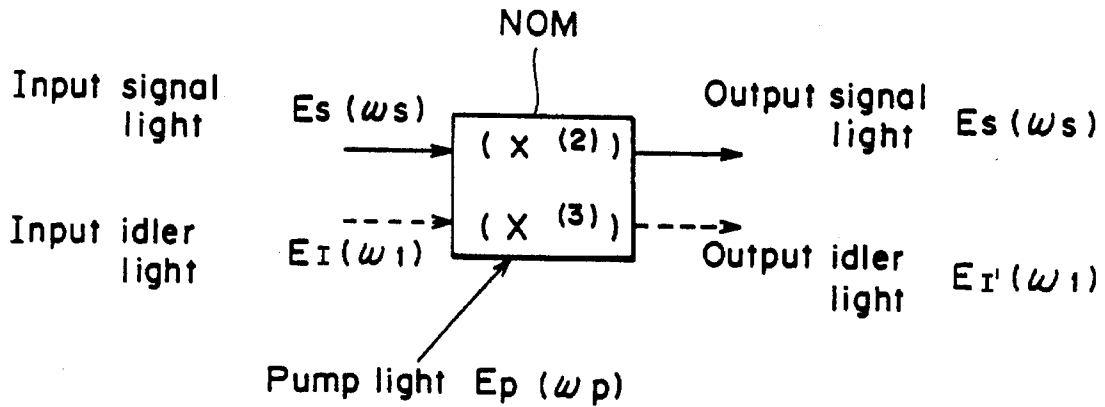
NOM

Input signal light

$E_s(\omega_s)$

$(\chi^{(2)})$

$(\chi^{(3)})$

Output signal light $E_s(\omega_s)$

Input idler light

$E_I(\omega_I)$

Output idler light $E_{I'}(\omega_I)$

Pump light $E_p(\omega_p)$